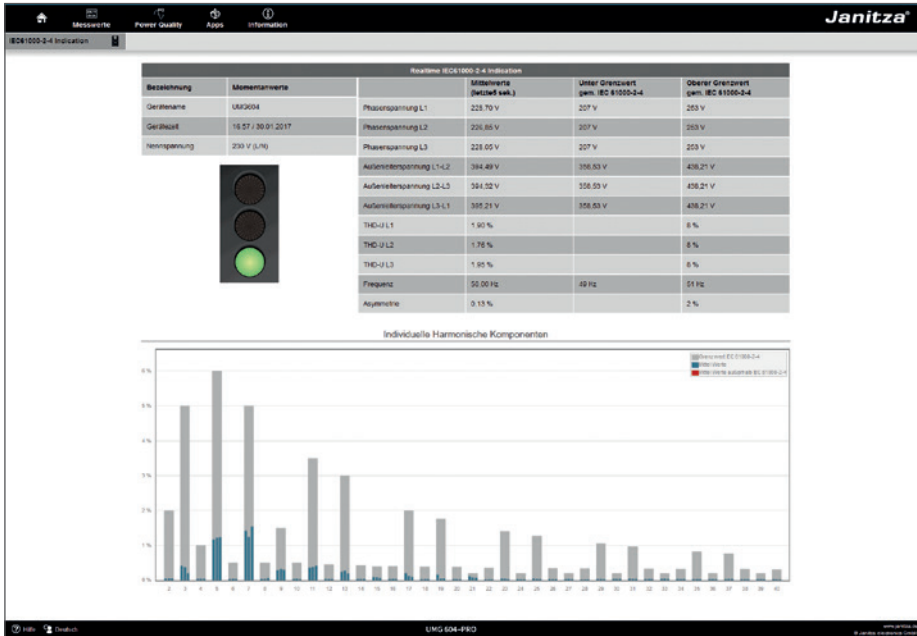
Messwerte Power Quality Apps Information

Janitza®

IEC61000-2-4 Indication

Realtime IEC61000-2-4 Indication

| Bezeichnung | Momentanwerte |
|---|---|
| Gerätename | UMG604 |
| Gerätezeit | 16:57 / 30.01.2017 |
| Nennspannung | 230 V (L/N) |

| | Mittelwerte (letzte5 sek.) | Unter Grenzwert gem. IEC 61000-2-4 | Oberer Grenzwert gem. IEC 61000-2-4 |
|---|---|---|---|
| Phasenspannung L1 | 225,70 V | 207 V | 253 V |
| Phasenspannung L2 | 226,85 V | 207 V | 253 V |
| Phasenspannung L3 | 228,05 V | 207 V | 253 V |
| Außenleiterspannung L1-L2 | 394,49 V | 358,53 V | 438,21 V |
| Außenleiterspannung L2-L3 | 394,52 V | 358,53 V | 438,21 V |
| Außenleiterspannung L3-L1 | 395,21 V | 358,53 V | 438,21 V |
| THD-U L1 | 1,90 % | | 8 % |
| THD-U L2 | 1,76 % | | 8 % |
| THD-U L3 | 1,95 % | | 8 % |
| Frequenz | 50,00 Hz | 49 Hz | 51 Hz |
| Asymmetrie | 0,13 % | | 2 % |

Individuelle Harmonische Komponenten

Grenzwert IEC 61000-2-4
Ist-Werte
Ist-Werte außerhalb IEC 61000-2-4

6 % 5 % 4 % 3 % 2 % 1 % 0 %

2 3 4 5 6 7 8 9 10 11 12 13 14 15 16 17 18 19 20 21 22 23 24 25 26 27 28 29 30 31 32 33 34 35 36 37 38 39 40

Hilfe Deutsch

UMG 604-PRO

www.janitza.de
© Janitza electronics GmbH